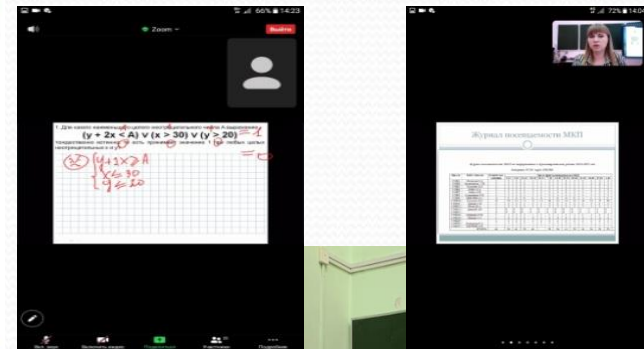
66% 14:23
Zoom
Выйти
1. Для какого наименьшего целого неотрицательного числа A выражение
(y + 2x < A) ∨ (x > 30) ∨ (y > 20)
тождественно истинно, т.е. принимает значение 1 при любых целых неотрицательных x и y?
= 1
= 0
$\begin{cases} y+2x \geq A \\ x \leq 30 \\ y \leq 20 \end{cases}$
72% 14:0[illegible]
Журнал посещаемости МКП
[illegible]